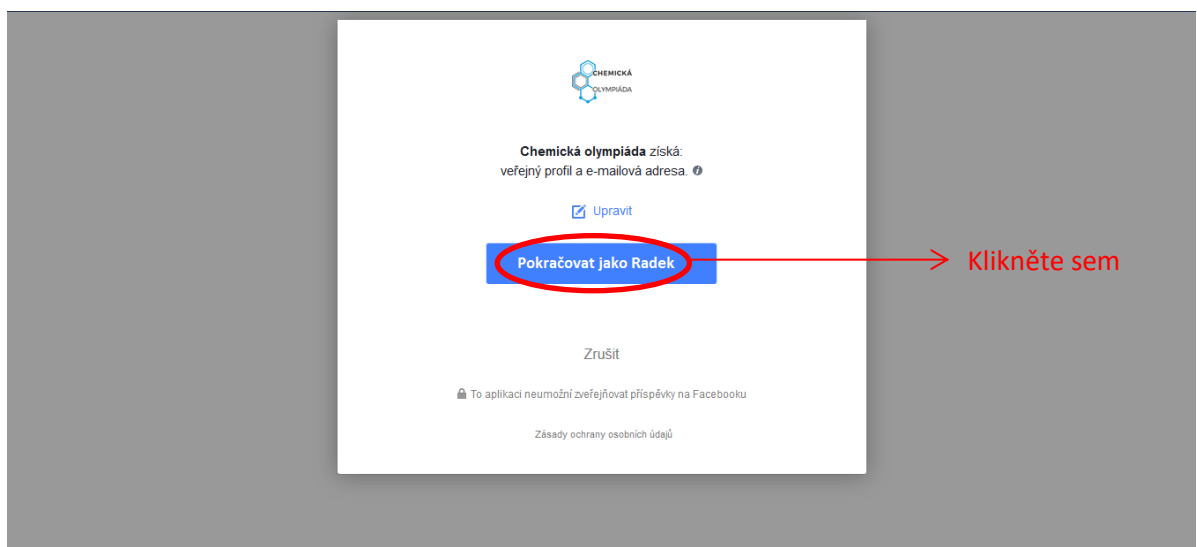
CHEMICKÁ OLYMPIÁDA

**Chemická olympiáda** získá:
veřejný profil a e-mailová adresa.

Upravit

Pokračovat jako Radek

Klikněte sem

Zrušit

To aplikaci neumožní zveřejňovat příspěvky na Facebooku

Zásady ochrany osobních údajů